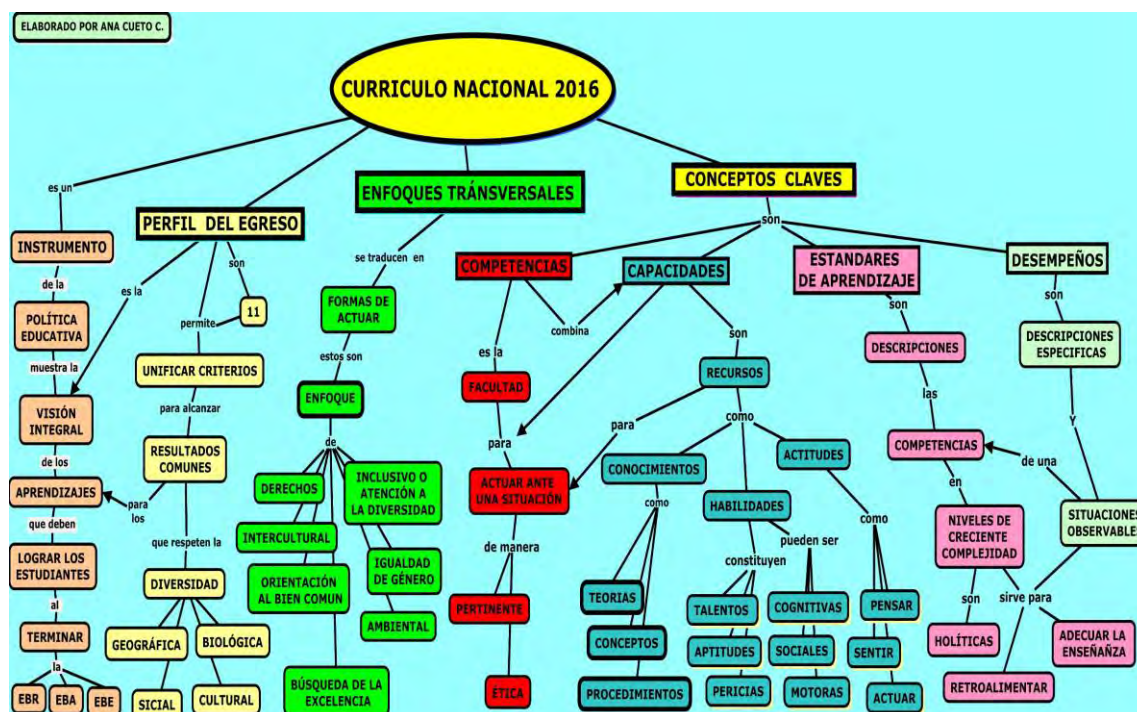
ELABORADO POR ANA CUETO C.

CURRICULO NACIONAL 2016

es un

INSTRUMENTO

de la

POLÍTICA EDUCATIVA

muestra la

VISIÓN INTEGRAL

de los

APRENDIZAJES

que deben

LOGRAR LOS ESTUDIANTES

al

TERMINAR

la

EBR

EBA

EBE

PERFIL DEL EGRESO

es la

son

11

permite

UNIFICAR CRITERIOS

para alcanzar

RESULTADOS COMUNES

para los

que respeten la

DIVERSIDAD

GEOGRÁFICA

BIOLÓGICA

SICIAL

CULTURAL

ENFOQUES TRÁNSVERSALES

se traducen en

FORMAS DE ACTUAR

estos son

ENFOQUE

de

DERECHOS

INCLUSIVO O ATENCIÓN A LA DIVERSIDAD

INTERCULTURAL

IGUALDAD DE GÉNERO

ORIENTACIÓN AL BIEN COMUN

AMBIENTAL

BÚSQUEDA DE LA EXCELENCIA

CONCEPTOS CLAVES

son

COMPETENCIAS

combina

es la

FACULTAD

para

ACTUAR ANTE UNA SITUACIÓN

de manera

PERTINENTE

ÉTICA

CAPACIDADES

son

RECURSOS

como

para

CONOCIMIENTOS

como

TEORIAS

CONCEPTOS

PROCEDIMIENTOS

HABILIDADES

constituyen

pueden ser

TALENTOS

APTITUDES

PERICIAS

COGNITIVAS

SOCIALES

MOTORAS

ACTITUDES

como

PENSAR

SENTIR

ACTUAR

ESTANDARES DE APRENDIZAJE

son

DESCRIPCIONES

las

COMPETENCIAS

en

NIVELES DE CRECIENTE COMPLEJIDAD

son

HOLÍTICAS

sirve para

RETROALIMENTAR

ADECUAR LA ENSEÑAÑZA

DESEMPEÑOS

son

DESCRIPCIONES ESPECIFICAS

y

de una

SITUACIONES OBSERVABLE